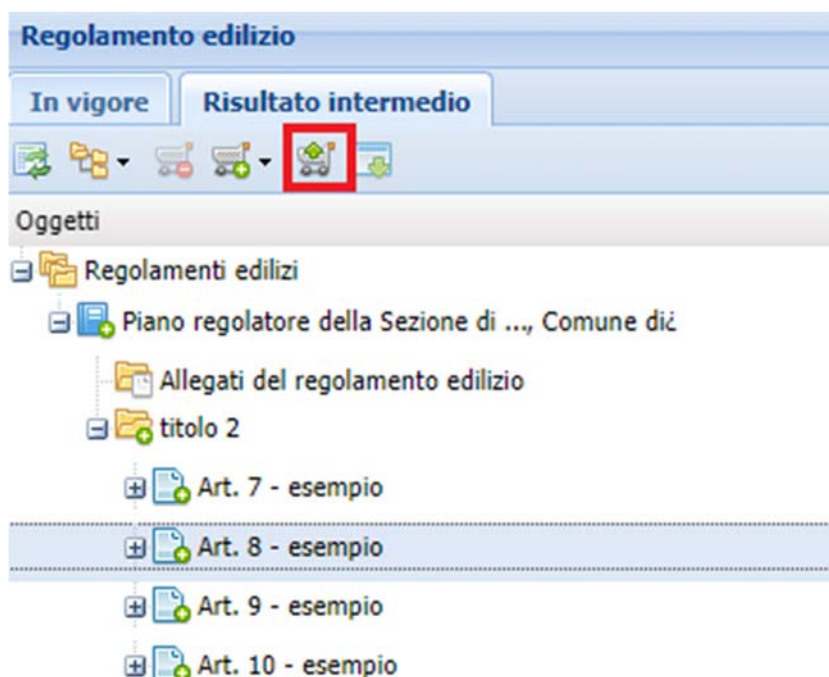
Regolamento edilizio

In vigore | Risultato intermedio

Oggetti

Regolamenti edilizi

Piano regolatore della Sezione di ..., Comune diċ

Allegati del regolamento edilizio

titolo 2

Art. 7 - esempio

Art. 8 - esempio

Art. 9 - esempio

Art. 10 - esempio